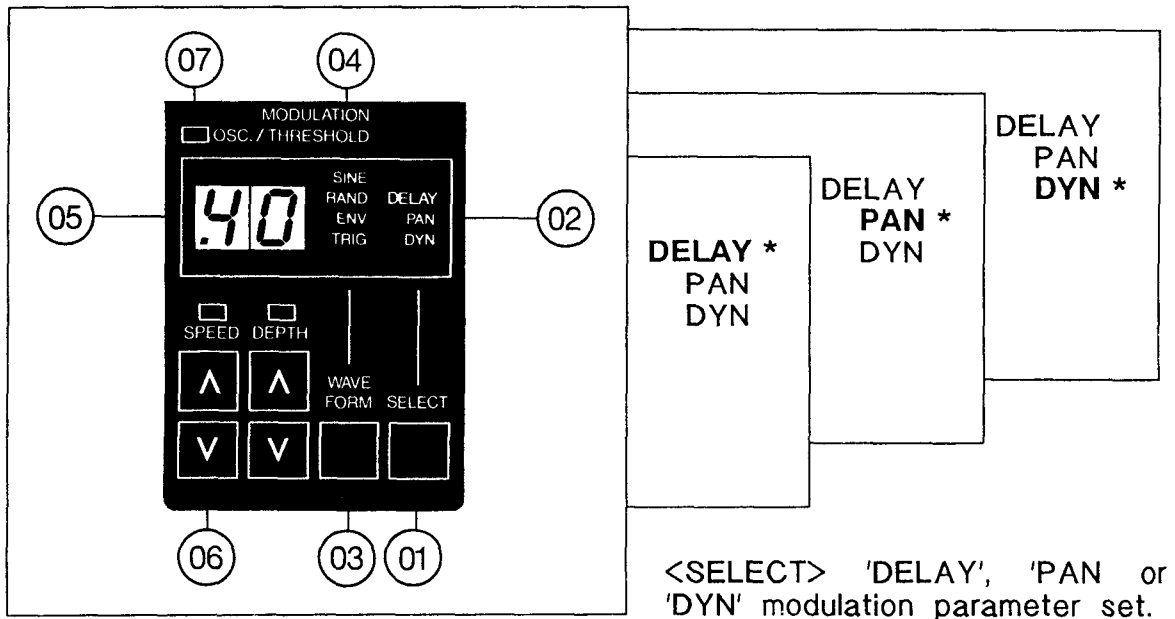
07
04
MODULATION
OSC. / THRESHOLD

05
.40
SINE
RAND
ENV
TRIG
DELAY
PAN
DYN
02

SPEED DEPTH
Λ Λ
V V
WAVE FORM
SELECT

06
03
01

DELAY *
PAN
DYN

DELAY
PAN *
DYN

DELAY
PAN
DYN *

<SELECT> 'DELAY', 'PAN or 'DYN' modulation parameter set.